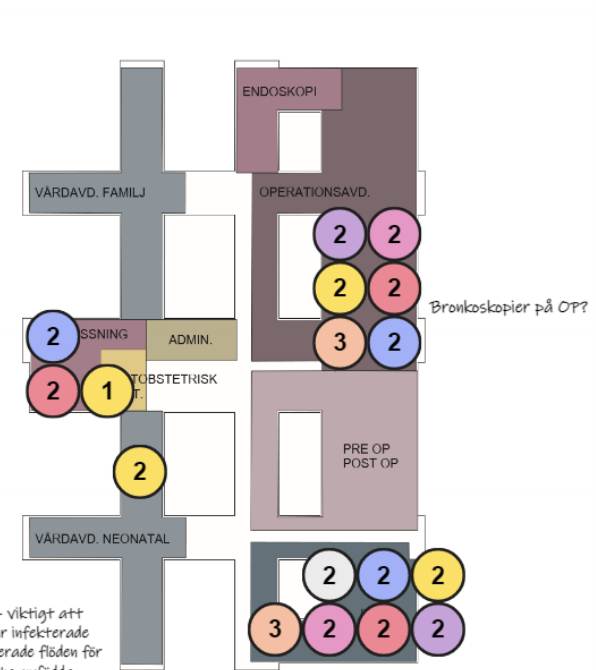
ENDOSKOPI

VÅRDAVD. FAMILJ

OPERATIONSAVD.

2 2
2 2
3 2

Bronkoskopier på OP?

2
SSNING
ADMIN.

2 1
TOBSTETRISK
T.

PRE OP
POST OP

2

VÅRDAVD. NEONATAL

2 2 2
3 2 2 2

- viktigt att
r infekterade
erade flöden för
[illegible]